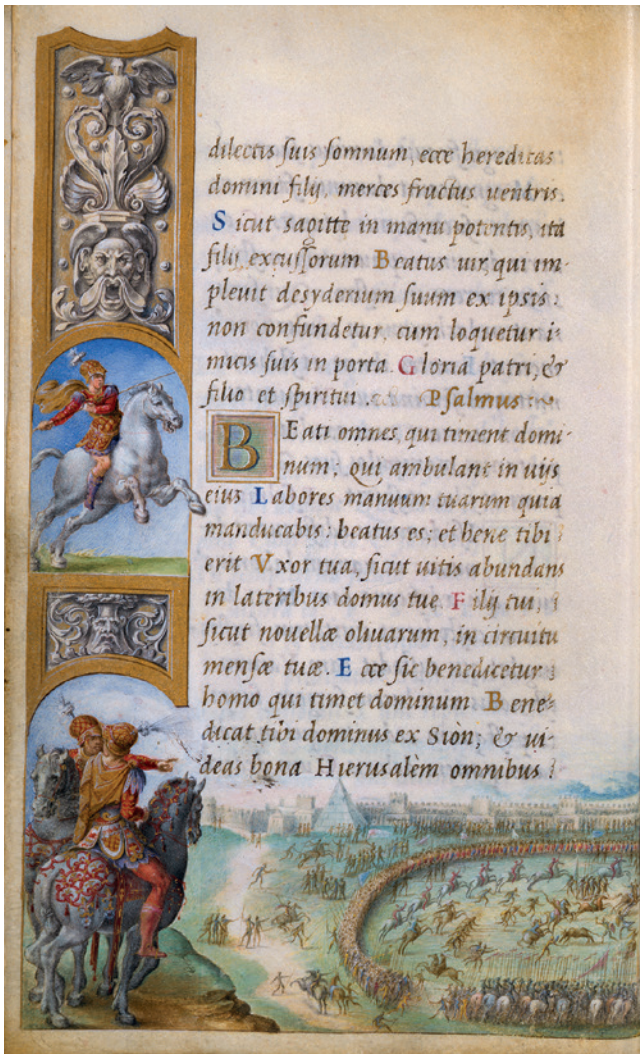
dilectis suis somnum, ecce hereditas domini filij, merces fructus uentris. S icut sagitte in manu potentis, ita filij excussorum B eatus uir, qui impleuit desyderium suum ex ipsis: non confundetur, cum loquetur inimicis suis in porta. G loria patri, & filio et spiritui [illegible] Psalmus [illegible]

B Eati omnes, qui timent dominum; qui ambulant in uijs eius L abores manuum tuarum quia manducabis: beatus es; et bene tibi erit V xor tua, sicut uitis abundans in lateribus domus tue F ilij tui, sicut nouellæ oliuarum, in circuitu mensæ tuæ. E cce sic benedicetur homo qui timet dominum B enedicat tibi dominus ex Sion; & uideas bona Hierusalem omnibus